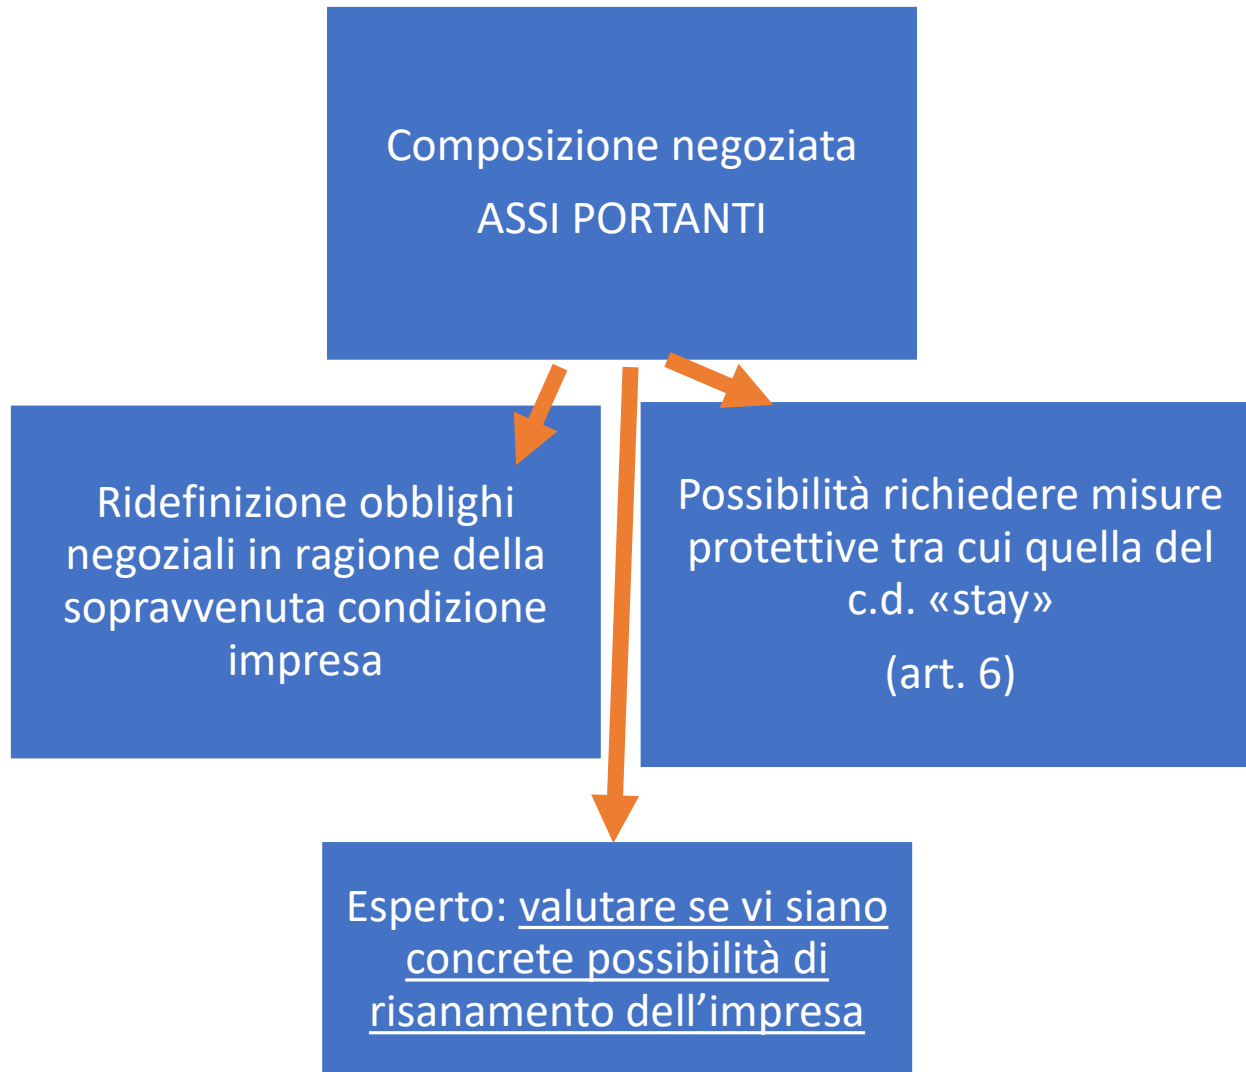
Composizione negoziata
ASSI PORTANTI

Ridefinizione obblighi negoziali in ragione della sopravvenuta condizione impresa

Possibilità richiedere misure protettive tra cui quella del c.d. «stay»
(art. 6)

Esperto: valutare se vi siano concrete possibilità di risanamento dell’impresa